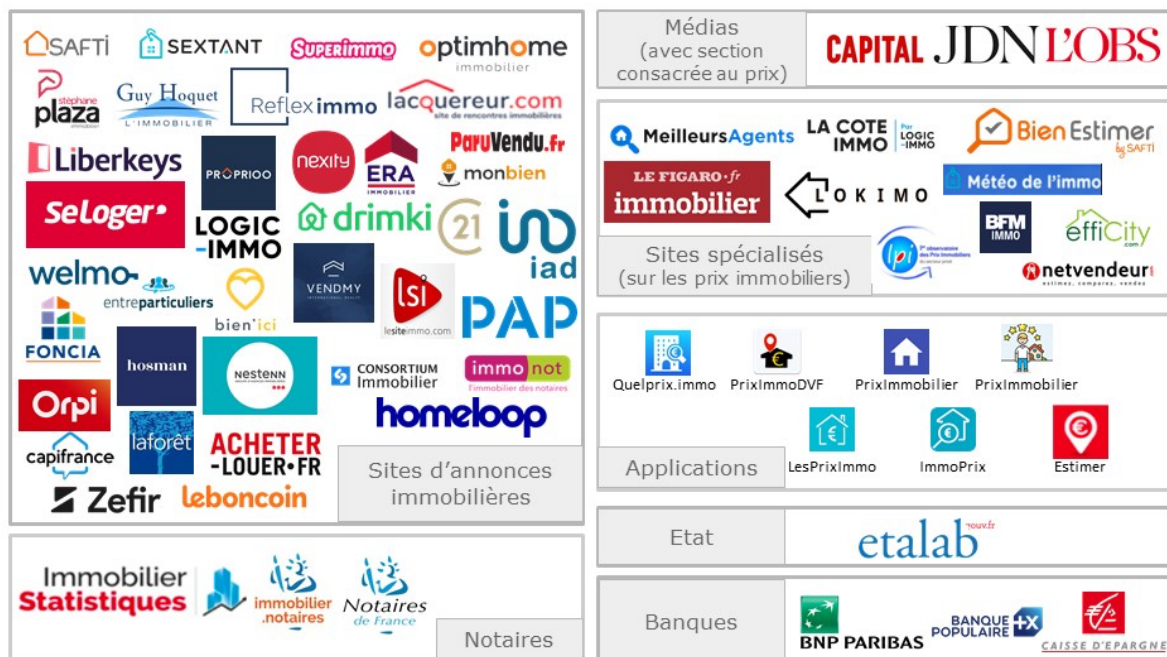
SAFTI
SEXTANT
Superimmo
optimhome immobilier
stéphane plaza immobilier
Guy Hoquet L'IMMOBILIER
Reflex immo
lacquereur.com site de rencontres immobilières
ParuVendu.fr
Liberkeys
PROPRIOO
nexity
ERA IMMOBILIER
monbien
SeLoger
LOGIC-IMMO
drimki
21
iad
welmo
entreparticuliers
bien'ici
VENDMY
lsi lesiteimmo.com
PAP
FONCIA
hosman
NESTENN
CONSORTIUM Immobilier
immonot l'immobilier des notaires
homeloop
Orpi
capifrance
laforêt
ACHETER-LOUER.FR
Zefir
leboncoin
Sites d'annonces immobilières

Immobilier Statistiques
immobilier.notaires
Notaires de France
Notaires

Médias (avec section consacrée au prix)
CAPITAL
JDN
L'OBS

MeilleursAgents
LA COTE IMMO
par LOGIC-IMMO
Bien Estimer by SAFTI
LE FIGARO.fr immobilier
LOKIMO
Météo de l'immo
BFM IMMO
effiCity.com
Sites spécialisés (sur les prix immobiliers)
netvendeur estimez, comparez, vendez

Quelprix.immo
PrixImmoDVF
PrixImmobilier
PrixImmobilier
LesPrixImmo
ImmoPrix
Estimer
Applications

Etat
etalab.gouv.fr

Banques
BNP PARIBAS
BANQUE POPULAIRE
CAISSE D'EPARGNE